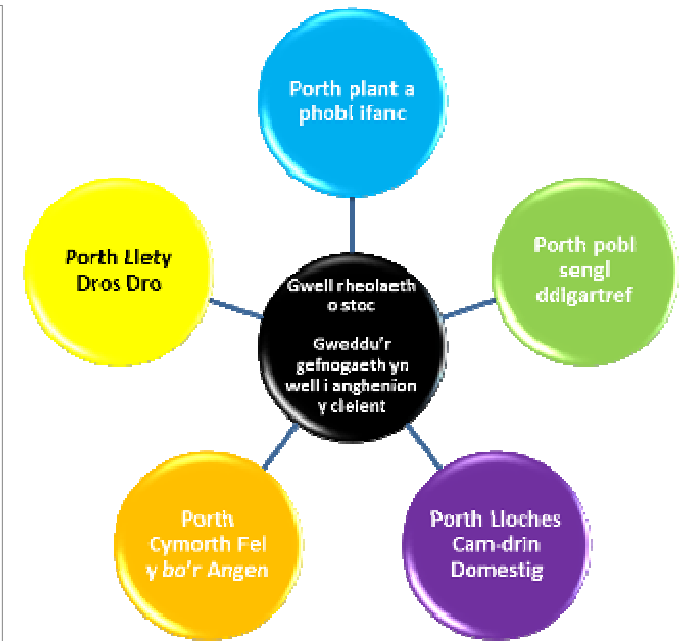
Porth plant a phobl ifanc

Porth pobl sengl ddigartref

Porth Lloches Cam-drin Domestig

Porth Cymorth Fel y bo'r Angen

Porth Llety Dros Dro

Gwell rheolaeth o stoc

Gweddu'r gefnogaeth yn well i anghenion y cleient